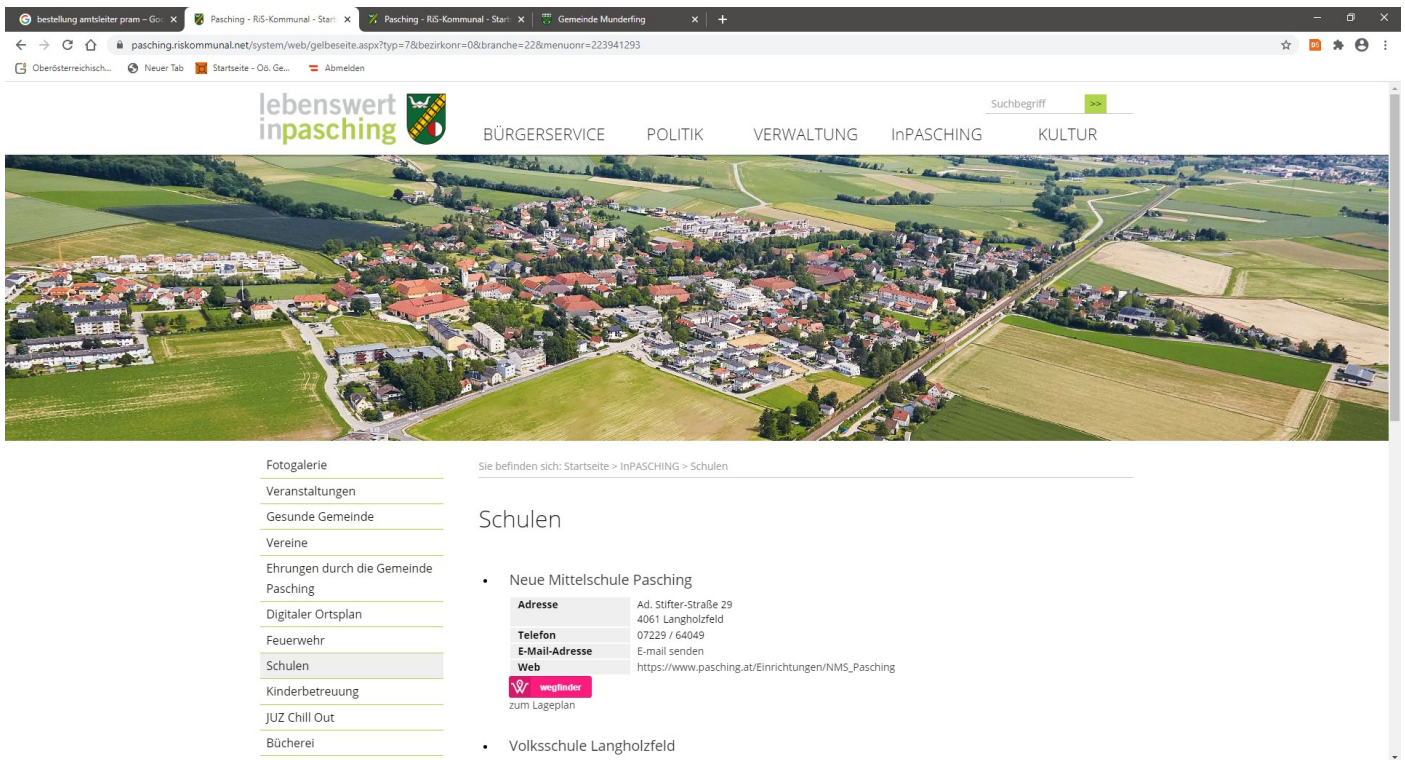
bestellung amtsleiter pram – Goo ×   Pasching - RiS-Kommunal - Start ×   Pasching - RiS-Kommunal - Start ×   Gemeinde Munderfing ×   +

pasching.riskommunal.net/system/web/gelbeseite.aspx?typ=7&bezirkonr=0&branche=22&menuonr=223941293

Oberösterreichisch...   Neuer Tab   Startseite - Oö. Ge...   Abmelden

lebenswert inpasching

Suchbegriff >>

BÜRGERSERVICE   POLITIK   VERWALTUNG   InPASCHING   KULTUR

Fotogalerie
Veranstaltungen
Gesunde Gemeinde
Vereine
Ehrungen durch die Gemeinde Pasching
Digitaler Ortsplan
Feuerwehr
Schulen
Kinderbetreuung
JUZ Chill Out
Bücherei

Sie befinden sich: Startseite > InPASCHING > Schulen

Schulen

• Neue Mittelschule Pasching

| Adresse | Ad. Stifter-Straße 29 4061 Langholzfeld |
|---|---|
| Telefon | 07229 / 64049 |
| E-Mail-Adresse | E-mail senden |
| Web | https://www.pasching.at/Einrichtungen/NMS_Pasching |

wegfinder
zum Lageplan

• Volksschule Langholzfeld